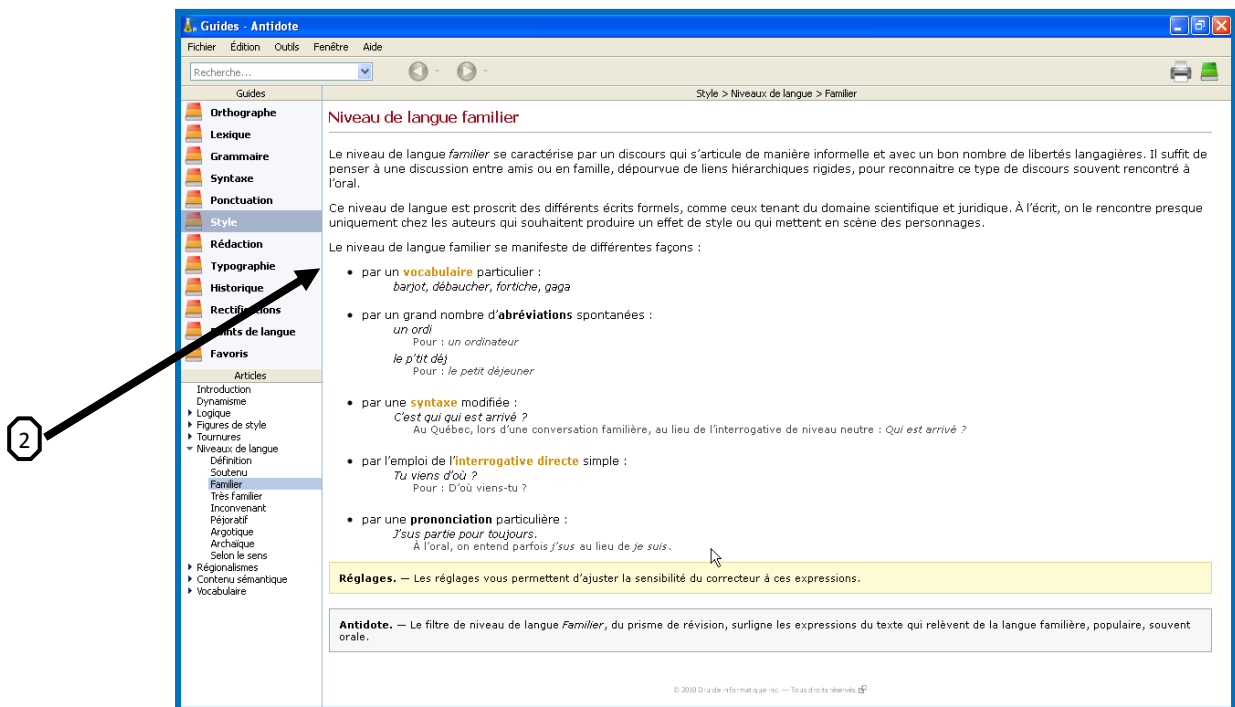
Guides - Antidote

Fichier Édition Outils Fenêtre Aide

Recherche...

Guides

Orthographe
Lexique
Grammaire
Syntaxe
Ponctuation
Style
Rédaction
Typographie
Historique
Rectifications
Points de langue
Favoris

Articles

Introduction
Dynamisme
Logique
Figures de style
Tournures
Niveaux de langue
Définition
Soutenu
Familier
Très familier
Inconvenant
Péjoratif
Argotique
Archaïque
Selon le sens
Régionalismes
Contenu sémantique
Vocabulaire

2

Style > Niveaux de langue > Familier

Niveau de langue familier

Le niveau de langue *familier* se caractérise par un discours qui s'articule de manière informelle et avec un bon nombre de libertés langagières. Il suffit de penser à une discussion entre amis ou en famille, dépourvue de liens hiérarchiques rigides, pour reconnaitre ce type de discours souvent rencontré à l'oral.

Ce niveau de langue est proscrit des différents écrits formels, comme ceux tenant du domaine scientifique et juridique. À l'écrit, on le rencontre presque uniquement chez les auteurs qui souhaitent produire un effet de style ou qui mettent en scène des personnages.

Le niveau de langue familier se manifeste de différentes façons :

- par un **vocabulaire** particulier :
*barjot, débaucher, fortiche, gaga*

- par un grand nombre d'**abréviations** spontanées :
*un ordi*
Pour : *un ordinateur*
*le p'tit déj*
Pour : *le petit déjeuner*

- par une **syntaxe** modifiée :
*C'est qui qui est arrivé ?*
Au Québec, lors d'une conversation familière, au lieu de l'interrogative de niveau neutre : *Qui est arrivé ?*

- par l'emploi de l'**interrogative directe** simple :
*Tu viens d'où ?*
Pour : D'où viens-tu ?

- par une **prononciation** particulière :
*J'sus partie pour toujours.*
À l'oral, on entend parfois *j'sus* au lieu de *je suis*.

**Réglages.** — Les réglages vous permettent d'ajuster la sensibilité du correcteur à ces expressions.

**Antidote.** — Le filtre de niveau de langue *Familier*, du prisme de révision, surligne les expressions du texte qui relèvent de la langue familière, populaire, souvent orale.

© 2010 Druide informatique inc. — Tous droits réservés